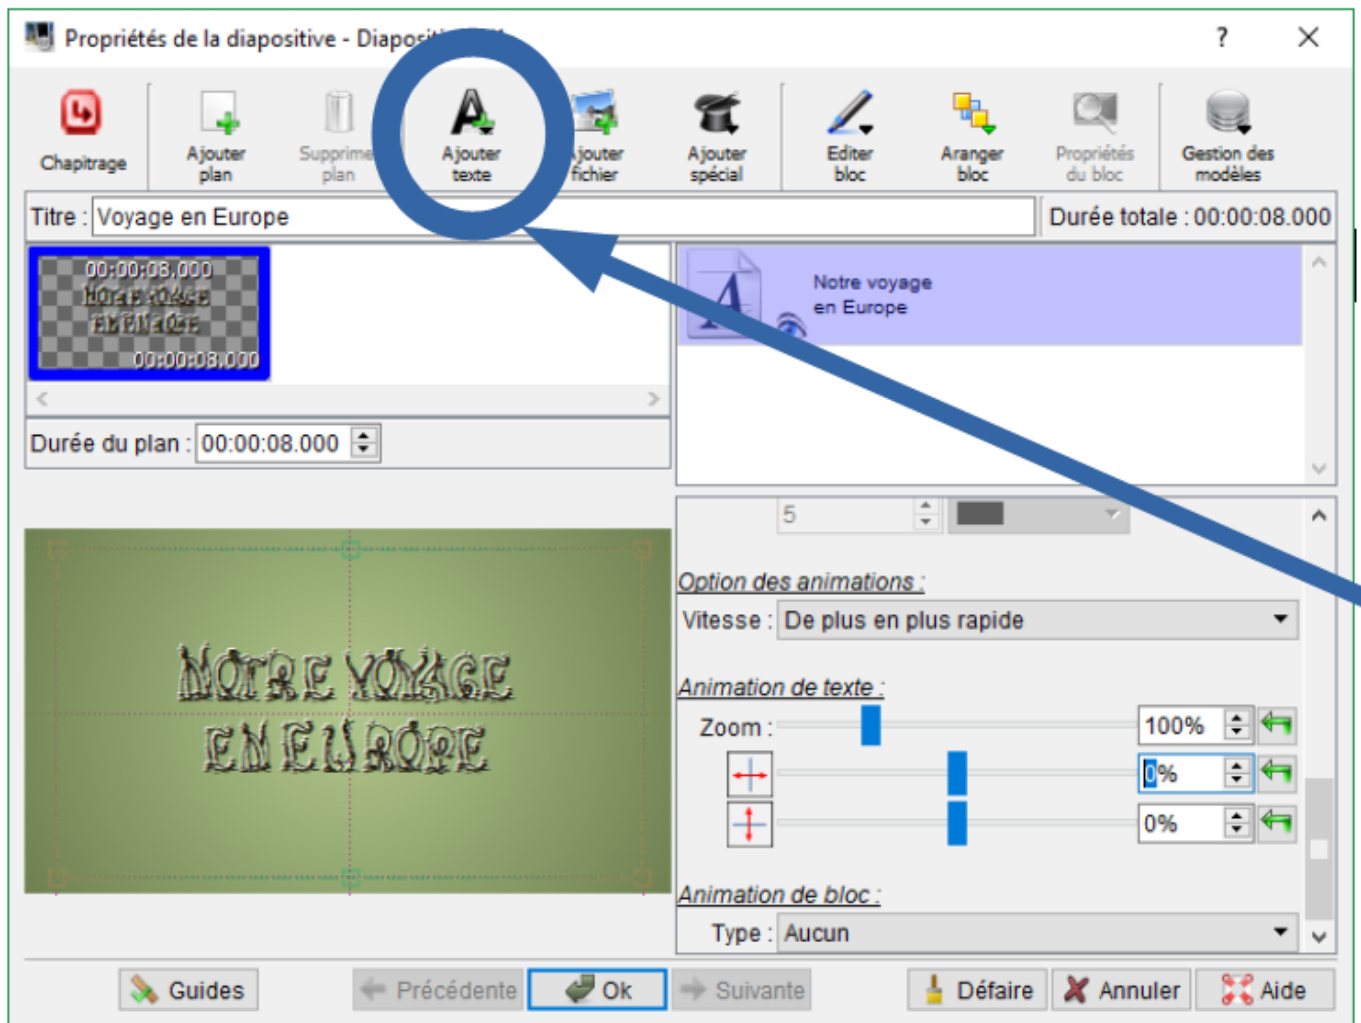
Propriétés de la diapositive - Diapos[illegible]

?

Chapitrage

Ajouter plan

Supprimer plan

Ajouter texte

Ajouter fichier

Ajouter spécial

Editer bloc

Aranger bloc

Propriétés du bloc

Gestion des modèles

Titre : Voyage en Europe

Durée totale : 00:00:08.000

00:00:08.000
NOTRE VOYAGE EN EUROPE
00:00:08.000

Notre voyage en Europe

Durée du plan : 00:00:08.000

5

NOTRE VOYAGE EN EUROPE

Option des animations :

Vitesse : De plus en plus rapide

Animation de texte :

Zoom : 100%

0%

0%

Animation de bloc :

Type : Aucun

Guides

Précédente

Ok

Suivante

Défaire

Annuler

Aide